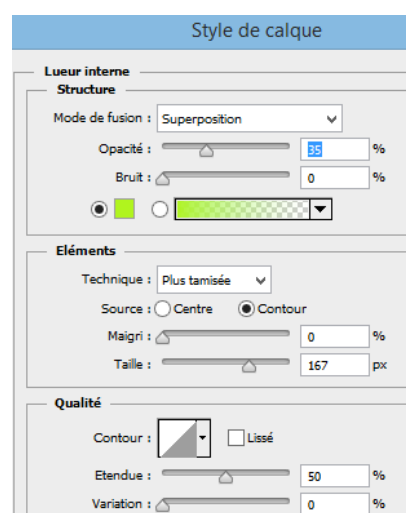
Style de calque

Lueur interne
Structure
Mode de fusion : Superposition
Opacité : 35 %
Bruit : 0 %

Eléments
Technique : Plus tamisée
Source : Centre Contour
Maigri : 0 %
Taille : 167 px

Qualité
Contour : Lissé
Etendue : 50 %
Variation : 0 %